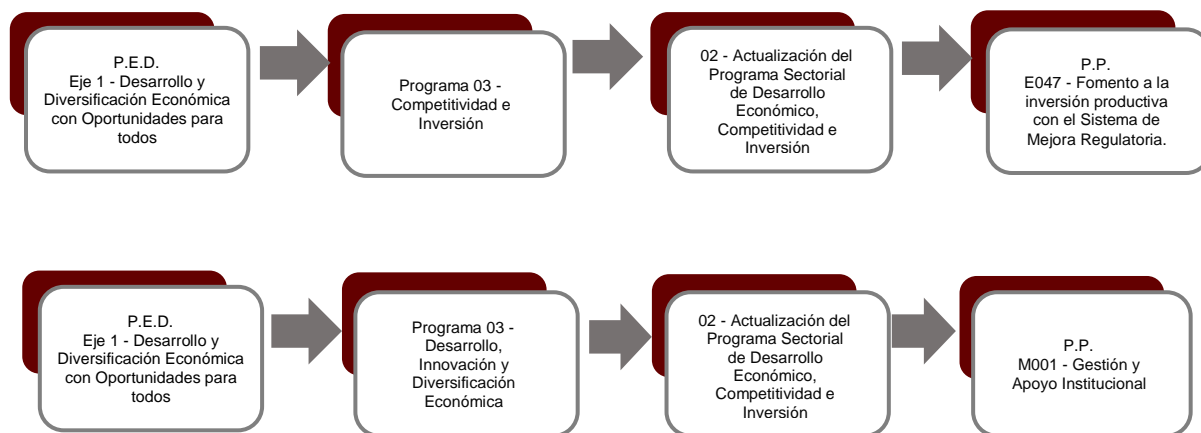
P.E.D.
Eje 1 - Desarrollo y Diversificación Económica con Oportunidades para todos

Programa 03 - Competitividad e Inversión

02 - Actualización del Programa Sectorial de Desarrollo Económico, Competitividad e Inversión

P.P.
E047 - Fomento a la inversión productiva con el Sistema de Mejora Regulatoria.

P.E.D.
Eje 1 - Desarrollo y Diversificación Económica con Oportunidades para todos

Programa 03 - Desarrollo, Innovación y Diversificación Económica

02 - Actualización del Programa Sectorial de Desarrollo Económico, Competitividad e Inversión

P.P.
M001 - Gestión y Apoyo Institucional